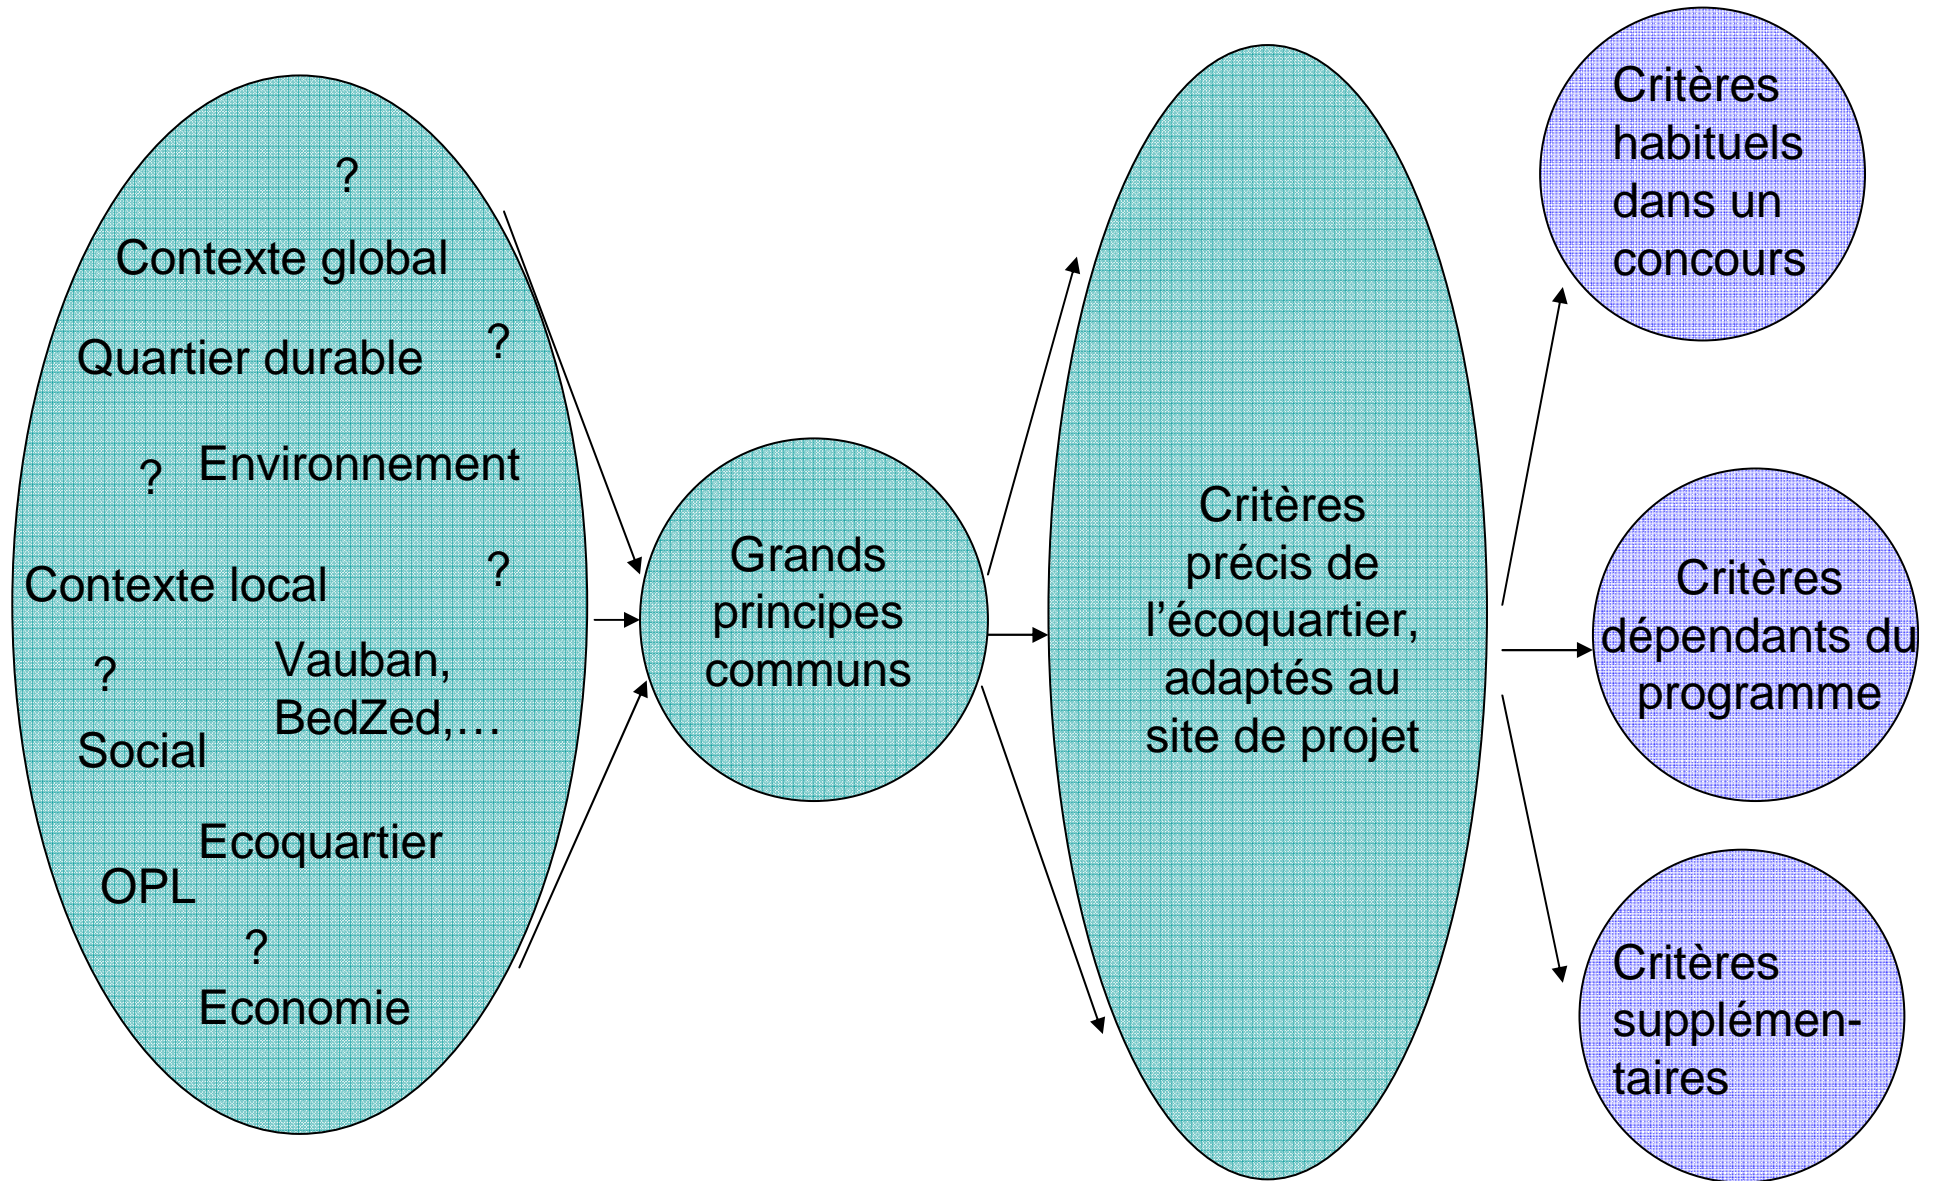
?

Contexte global

Quartier durable ?

? Environnement

Contexte local ?

? Vauban, BedZed,…

Social

Ecoquartier

OPL

?

Economie

Grands principes communs

Critères précis de l'écoquartier, adaptés au site de projet

Critères habituels dans un concours

Critères dépendants du programme

Critères supplémentaires